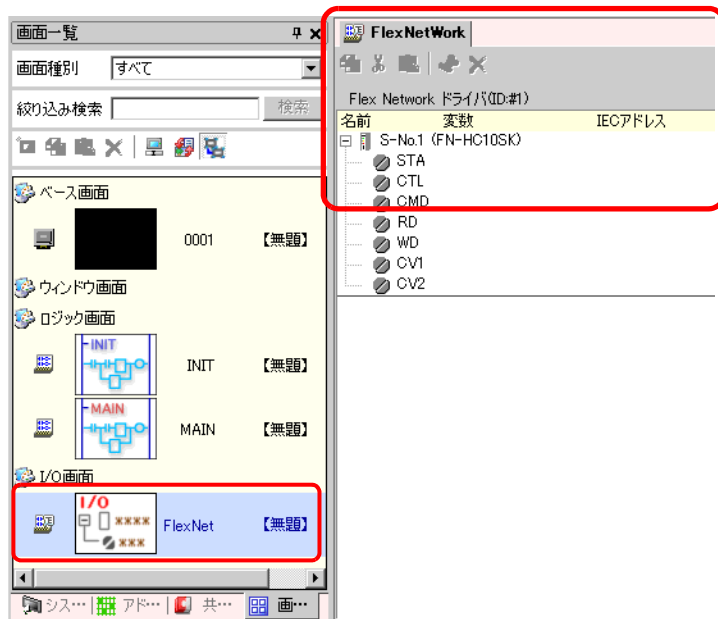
画面一覧 ᵖ ×
画面種別 すべて
絞り込み検索 検索
ベース画面
0001 【無題】
ウィンドウ画面
ロジック画面
INIT
INIT 【無題】
MAIN
MAIN 【無題】
I/O画面
I/O
****
***
FlexNet 【無題】
シス… アド… 共… 画…

FlexNetWork
Flex Network ドライバ(ID:#1)
| 名前 | 変数 | IECアドレス |
|---|---|---|
S-No.1 (FN-HC10SK)
STA
CTL
CMD
RD
WD
CV1
CV2